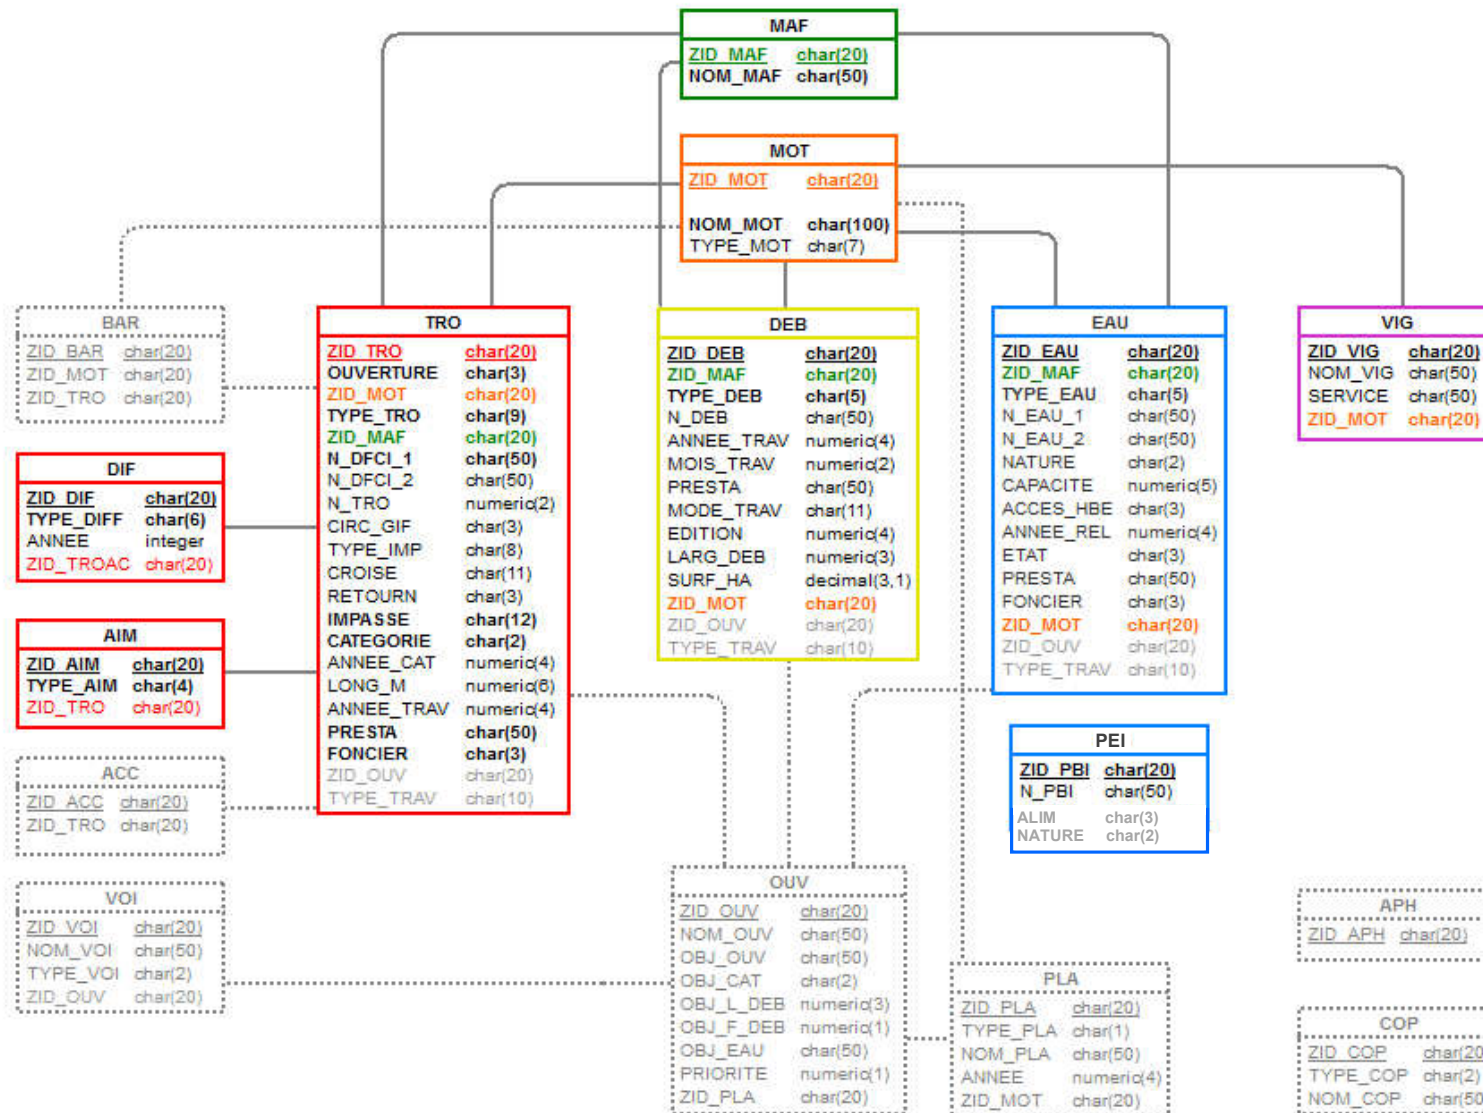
MAF
ZID_MAF char(20)
NOM_MAF char(50)

MOT
ZID_MOT char(20)
NOM_MOT char(100)
TYPE_MOT char(7)

BAR
ZID_BAR char(20)
ZID_MOT char(20)
ZID_TRO char(20)

TRO
ZID_TRO char(20)
OUVERTURE char(3)
ZID_MOT char(20)
TYPE_TRO char(9)
ZID_MAF char(20)
N_DFCI_1 char(50)
N_DFCI_2 char(50)
N_TRO numeric(2)
CIRC_GIF char(3)
TYPE_IMP char(8)
CROISE char(11)
RETOURN char(3)
IMPASSE char(12)
CATEGORIE char(2)
ANNEE_CAT numeric(4)
LONG_M numeric(6)
ANNEE_TRAV numeric(4)
PRESTA char(50)
FONCIER char(3)
ZID_OUV char(20)
TYPE_TRAV char(10)

DEB
ZID_DEB char(20)
ZID_MAF char(20)
TYPE_DEB char(5)
N_DEB char(50)
ANNEE_TRAV numeric(4)
MOIS_TRAV numeric(2)
PRESTA char(50)
MODE_TRAV char(11)
EDITION numeric(4)
LARG_DEB numeric(3)
SURF_HA decimal(3,1)
ZID_MOT char(20)
ZID_OUV char(20)
TYPE_TRAV char(10)

EAU
ZID_EAU char(20)
ZID_MAF char(20)
TYPE_EAU char(5)
N_EAU_1 char(50)
N_EAU_2 char(50)
NATURE char(2)
CAPACITE numeric(5)
ACCES_HBE char(3)
ANNEE_REL numeric(4)
ETAT char(3)
PRESTA char(50)
FONCIER char(3)
ZID_MOT char(20)
ZID_OUV char(20)
TYPE_TRAV char(10)

VIG
ZID_VIG char(20)
NOM_VIG char(50)
SERVICE char(50)
ZID_MOT char(20)

DIF
ZID_DIF char(20)
TYPE_DIFF char(6)
ANNEE integer
ZID_TROAC char(20)

AIM
ZID_AIM char(20)
TYPE_AIM char(4)
ZID_TRO char(20)

ACC
ZID_ACC char(20)
ZID_TRO char(20)

VOI
ZID_VOI char(20)
NOM_VOI char(50)
TYPE_VOI char(2)
ZID_OUV char(20)

PEI
ZID_PBI char(20)
N_PBI char(50)
ALIM char(3)
NATURE char(2)

OUV
ZID_OUV char(20)
NOM_OUV char(50)
OBJ_OUV char(50)
OBJ_CAT char(2)
OBJ_L_DEB numeric(3)
OBJ_F_DEB numeric(1)
OBJ_EAU char(50)
PRIORITE numeric(1)
ZID_PLA char(20)

PLA
ZID_PLA char(20)
TYPE_PLA char(1)
NOM_PLA char(50)
ANNEE numeric(4)
ZID_MOT char(20)

APH
ZID_APH char(20)

COP
ZID_COP char(20
TYPE_COP char(2)
NOM_COP char(50